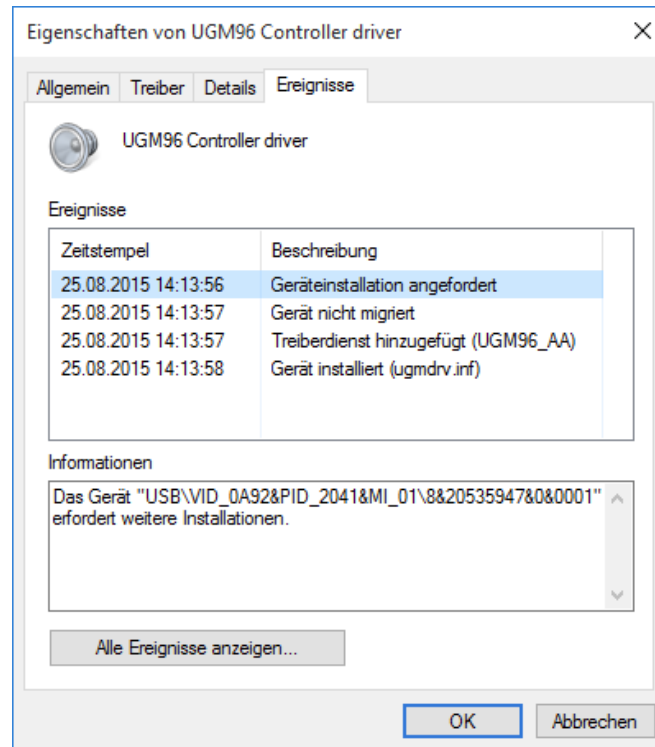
Eigenschaften von UGM96 Controller driver

×

Allgemein | Treiber | Details | Ereignisse

UGM96 Controller driver

Ereignisse

| Zeitstempel | Beschreibung |
|---|---|
| 25.08.2015 14:13:56 | Geräteinstallation angefordert |
| 25.08.2015 14:13:57 | Gerät nicht migriert |
| 25.08.2015 14:13:57 | Treiberdienst hinzugefügt (UGM96_AA) |
| 25.08.2015 14:13:58 | Gerät installiert (ugmdrv.inf) |

Informationen

Das Gerät "USB\VID_0A92&PID_2041&MI_01\8&20535947&0&0001" erfordert weitere Installationen.

Alle Ereignisse anzeigen...

OK

Abbrechen